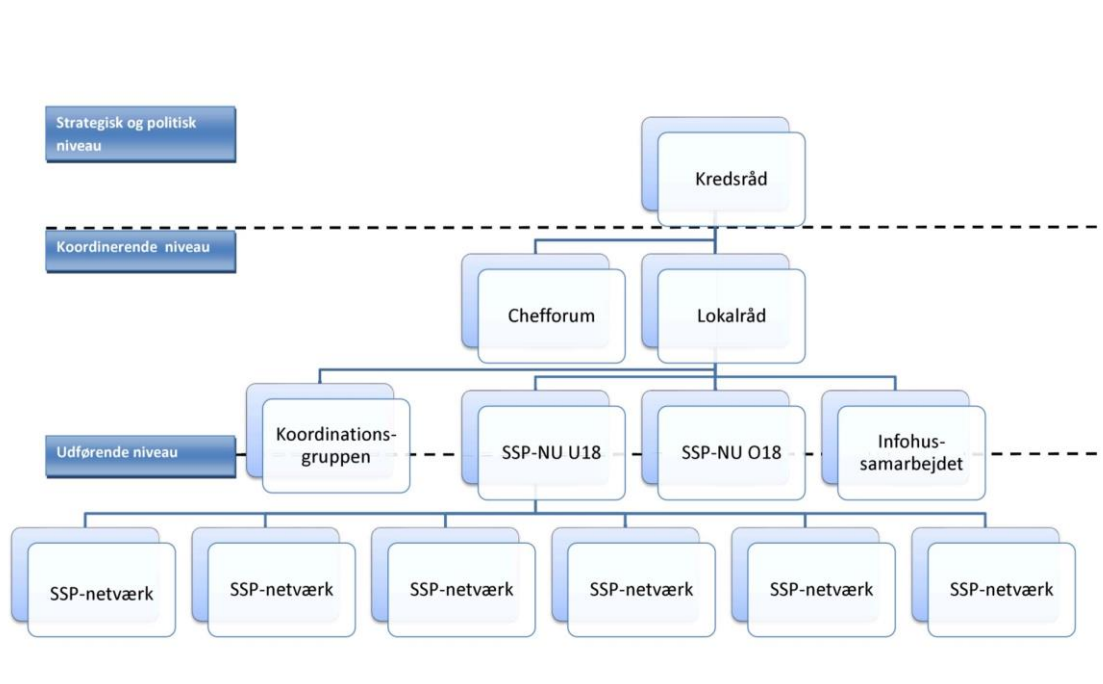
Strategisk og politisk niveau

Kredsråd

Koordinerende niveau

Chefforum

Lokalråd

Koordinations-gruppen

SSP-NU U18

SSP-NU O18

Infohus-samarbejdet

Udførende niveau

SSP-netværk

SSP-netværk

SSP-netværk

SSP-netværk

SSP-netværk

SSP-netværk